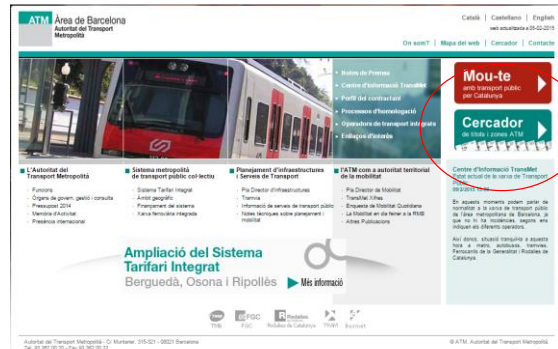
ATM Àrea de Barcelona
Autoritat del Transport Metropolità

Català | Castellano | English
web actualitzada a 05-02-2015

On som? | Mapa del web | Cercador | Contacte

Notes de Premsa
Centre d'Informació TransMet
Perfil del contractant
Processos d'homologació
Operadors de transport integrats
Enllaços d'interès

Mou-te
amb transport públic per Catalunya

Cercador
de títols i zones ATM

L'Autoritat del Transport Metropolità
Funcions
Òrgans de govern, gestió i consulta
Pressupost 2014
Memòria d'Activitat
Presència internacional

Sistema metropolità de transport públic col·lectiu
Sistema Tarifari Integrat
Àmbit geogràfic
Finançament del sistema
Xarxa ferroviària integrada

Planejament d'infraestructures i Serveis de Transport
Pla Director d'Infraestructures
Tramvia
Informació de serveis de transport públic
Notes tècniques sobre planejament i mobilitat

L'ATM com a autoritat territorial de la mobilitat
Pla Director de Mobilitat
TransMet Xifres
Enquesta de Mobilitat Quotidiana
La Mobilitat en dia feiner a la RMB
Altres Publicacions

Centre d'Informació TransMet
Estat actual de la xarxa de Transport

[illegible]

En aquests moments podem parlar de normalitat a la xarxa de transport públic de l'àrea metropolitana de Barcelona, ja que no hi ha incidències, segons ens indiquen els diferents operadors.

Així doncs, situació tranquil·la a aquesta hora a metro, autobusos, tramvies, Ferrocarrils de la Generalitat i Rodalies de Catalunya.

Ampliació del Sistema Tarifari Integrat
Berguedà, Osona i Ripollès
Més informació

TMB FGC Rodalies de Catalunya TRAM Bus

Autoritat del Transport Metropolità - C/ Muntaner, 315-321 - 08021 Barcelona
Tel. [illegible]
© ATM, Autoritat del Transport Metropolità